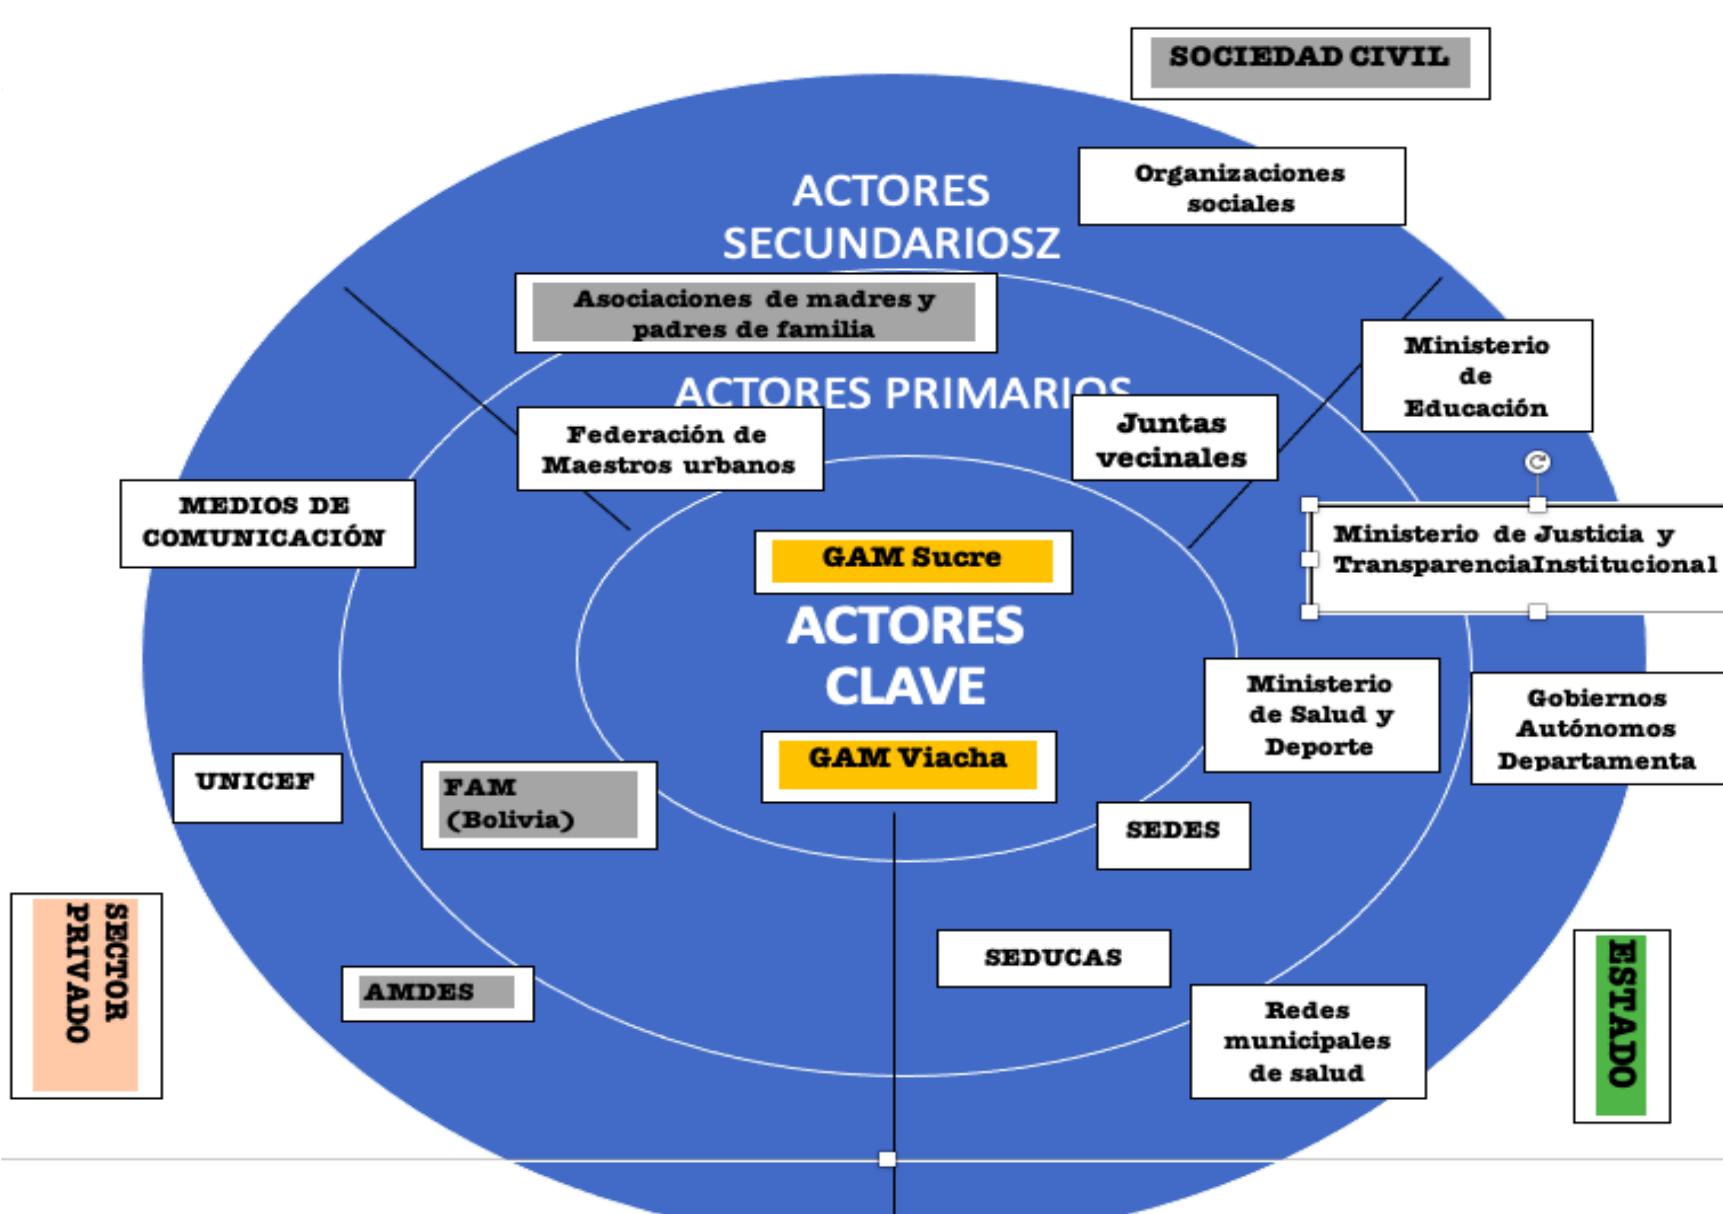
SOCIEDAD CIVIL

ACTORES SECUNDARIOSZ

Organizaciones sociales

Asociaciones de madres y padres de familia

ACTORES PRIMARIOS

Ministerio de Educación

Federación de Maestros urbanos

Juntas vecinales

MEDIOS DE COMUNICACIÓN

GAM Sucre

Ministerio de Justicia y TransparenciaInstitucional

ACTORES CLAVE

Ministerio de Salud y Deporte

Gobiernos Autónomos Departamenta

UNICEF

FAM (Bolivia)

GAM Viacha

SEDES

SECTOR PRIVADO

SEDUCAS

AMDES

Redes municipales de salud

ESTADO